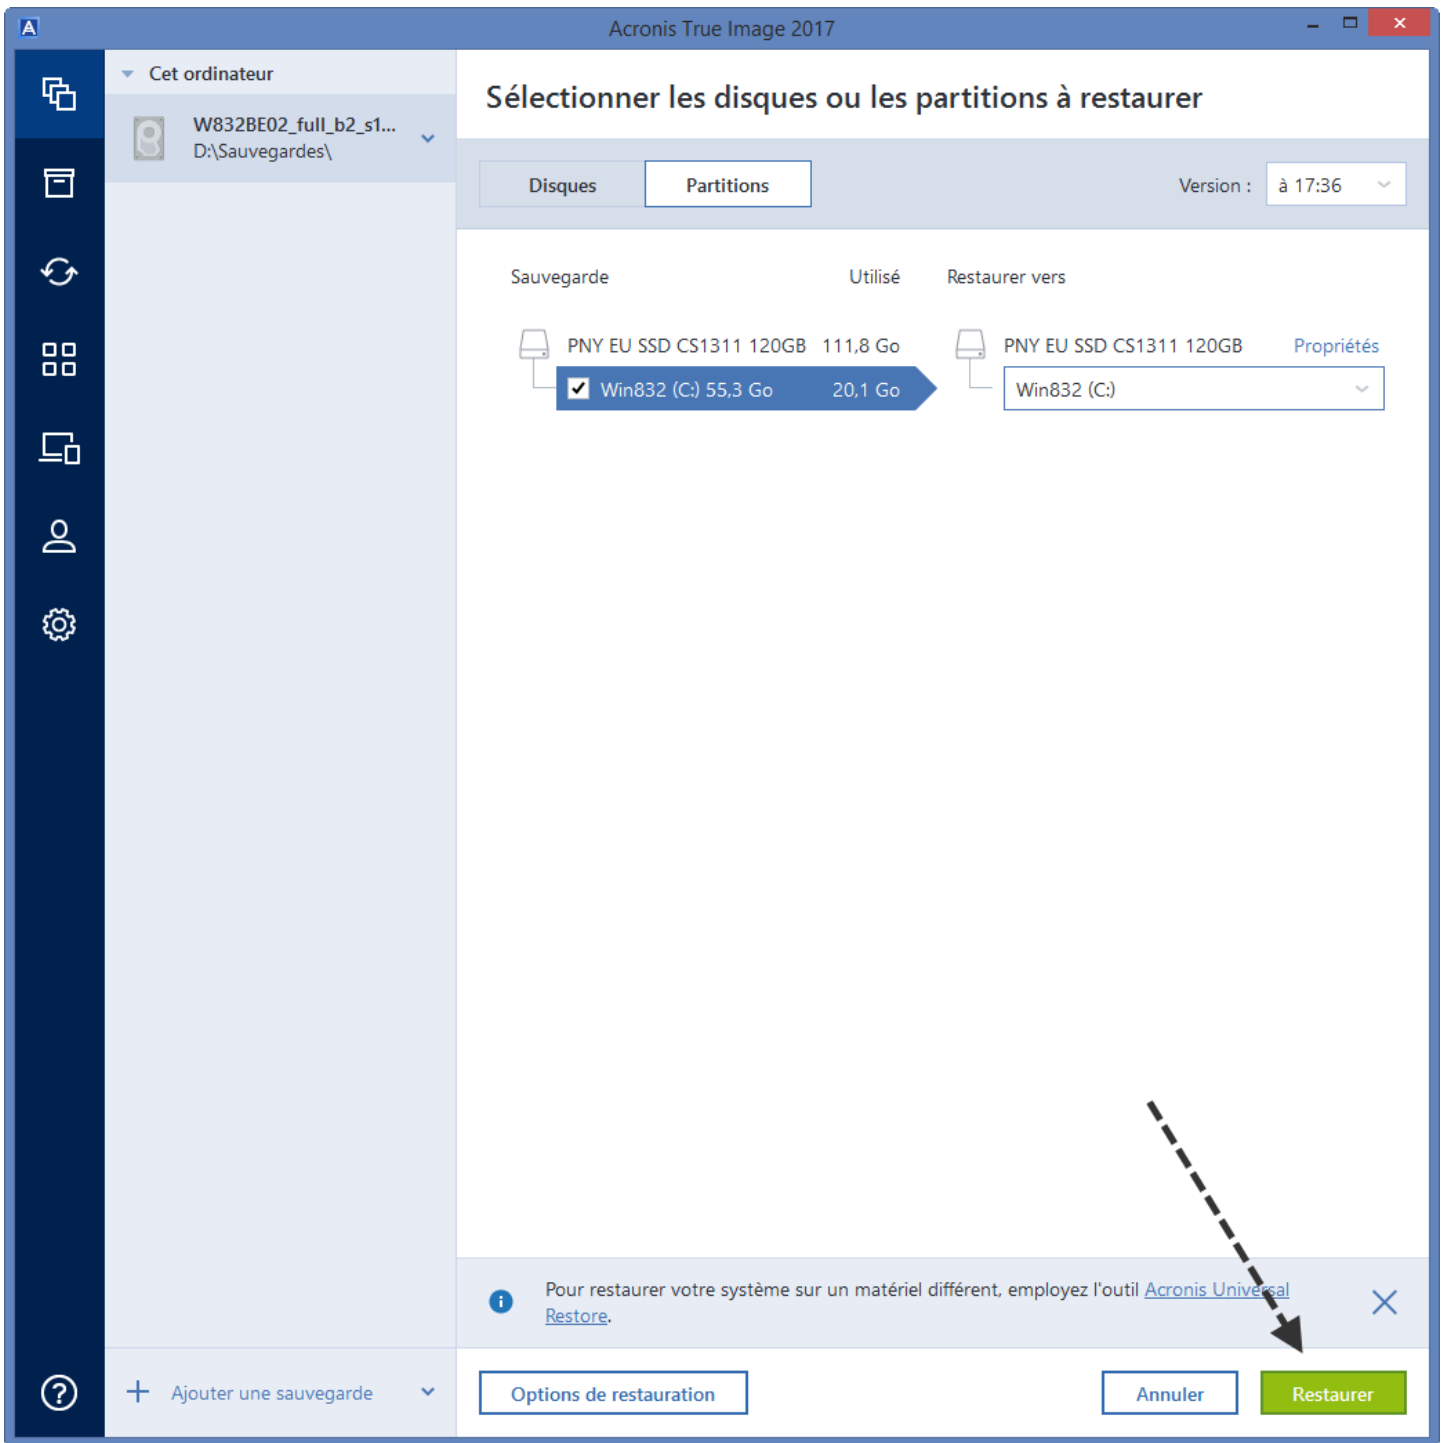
Acronis True Image 2017

Cet ordinateur

W832BE02_full_b2_s1...
D:\Sauvegardes\

Sélectionner les disques ou les partitions à restaurer

Disques

Partitions

Version :

à 17:36

Sauvegarde

Utilisé

Restaurer vers

PNY EU SSD CS1311 120GB 111,8 Go

Win832 (C:) 55,3 Go 20,1 Go

PNY EU SSD CS1311 120GB

Propriétés

Win832 (C:)

Pour restaurer votre système sur un matériel différent, employez l'outil Acronis Universal Restore.

Ajouter une sauvegarde

Options de restauration

Annuler

Restaurer